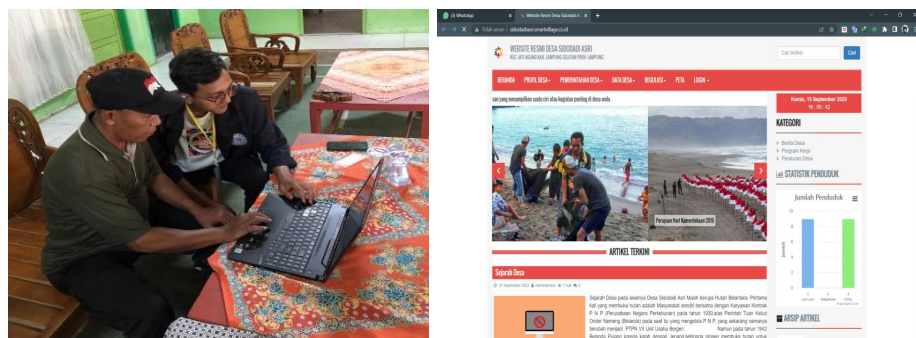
(4) WhatsApp
Website Resmi Desa Sidodadi A
Tidak aman | sidodadiasri.smartvillage.co.id

WEBSITE RESMI DESA SIDODADI ASRI
KEC. JATI AGUNG KAB. LAMPUNG SELATAN PROV. LAMPUNG

Cari Artikel
Cari

BERANDA PROFIL DESA PEMERINTAHAN DESA DATA DESA REGULASI PETA LOGIN

ian yang menampilkan suatu crit atau kegiatan penting di desa anda.

Kamis, 15 September 2022
10 : 05 : 42

Perayaan Hari Kemerdekaan 2016

KATEGORI
Berita Desa
Program kerja
Peraturan Desa

STATISTIK PENDUDUK
Jumlah Penduduk

ARTIKEL TERKINI

Sejarah Desa

Sejarah Desa pada awalnya Desa Sidodadi Asri Masih berupa Hutan Belantara. Pertama kali yang membuka hutan adalah Masyarakat sendiri bersama dengan Karyawan Kontrak P N P (Perusahaan Negara Perkebunan) pada tahun 1930 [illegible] Pemintah Tuan Keluit Onder Nemang (Belanda) pada saat itu yang mengelola P N P, yang sekarang namanya berubah menjadi PTPN VII Unit Usaha Bergen. Namun pada tahun 1942 Belanda Pulang karena kalah dengan Jepang sehingga proses membuka hutan untuk

ARSIP ARTIKEL